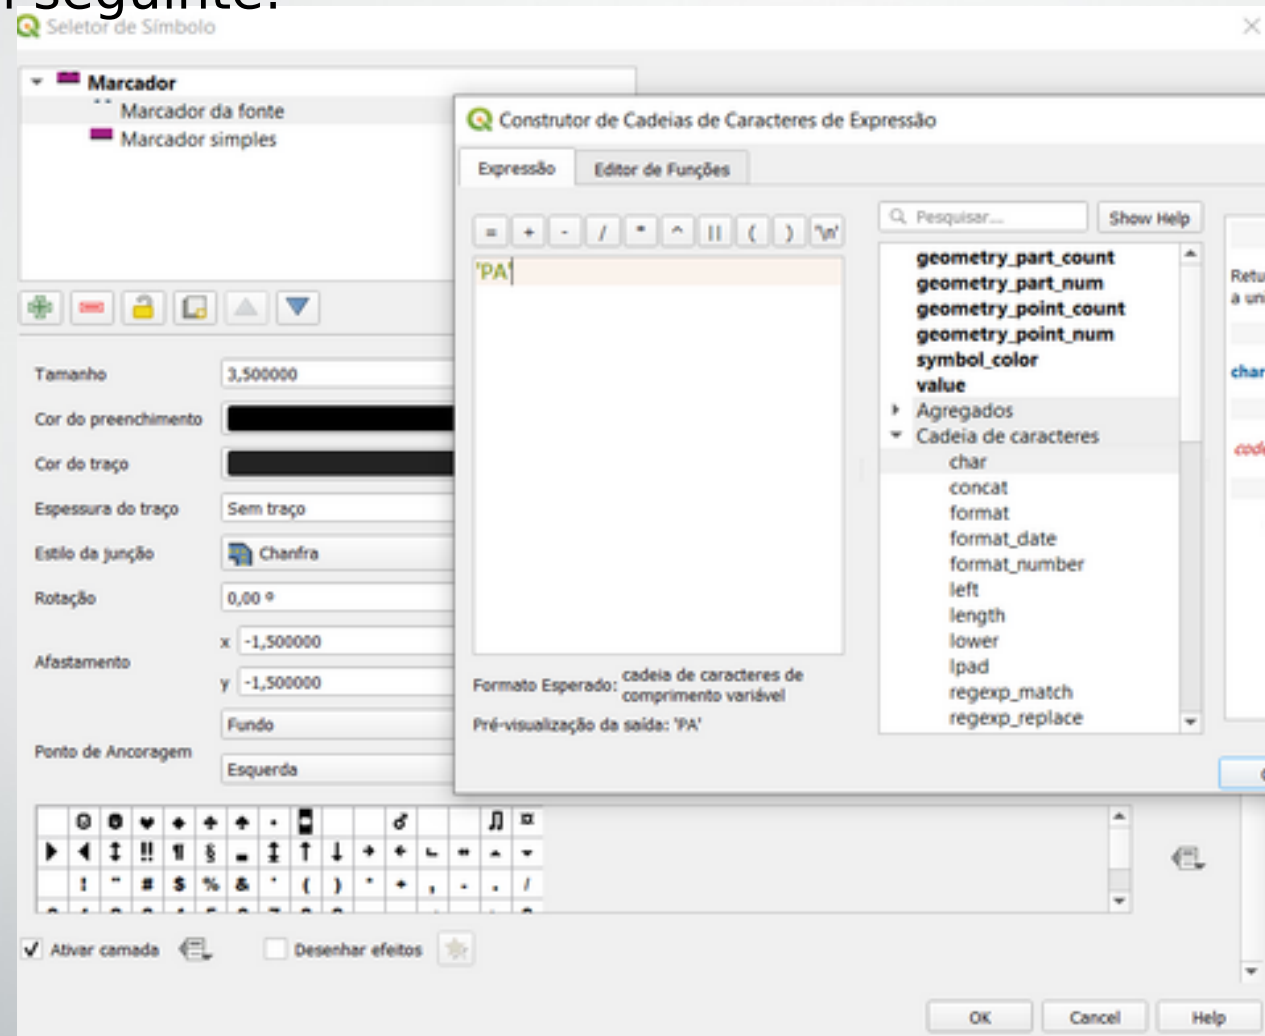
seguinte:

Seletor de Símbolo

Marcador
Marcador da fonte
Marcador simples

Tamanho 3,500000
Cor do preenchimento
Cor do traço
Espessura do traço Sem traço
Estilo da junção Chanfra
Rotação 0,00 °
Afastamento x -1,500000 y -1,500000
Ponto de Ancoragem Fundo Esquerda

Ativar camada
Desenhar efeitos

OK Cancel Help

Construtor de Cadeias de Caracteres de Expressão

Expressão | Editor de Funções

= + - / * ^ || ( ) '\n'

'PA'

Formato Esperado: cadeia de caracteres de comprimento variável
Pré-visualização da saída: 'PA'

Pesquisar... Show Help

geometry_part_count
geometry_part_num
geometry_point_count
geometry_point_num
symbol_color
value
Agregados
Cadeia de caracteres
char
concat
format
format_date
format_number
left
length
lower
lpad
regexp_match
regexp_replace

Retu
a uni
char
cod